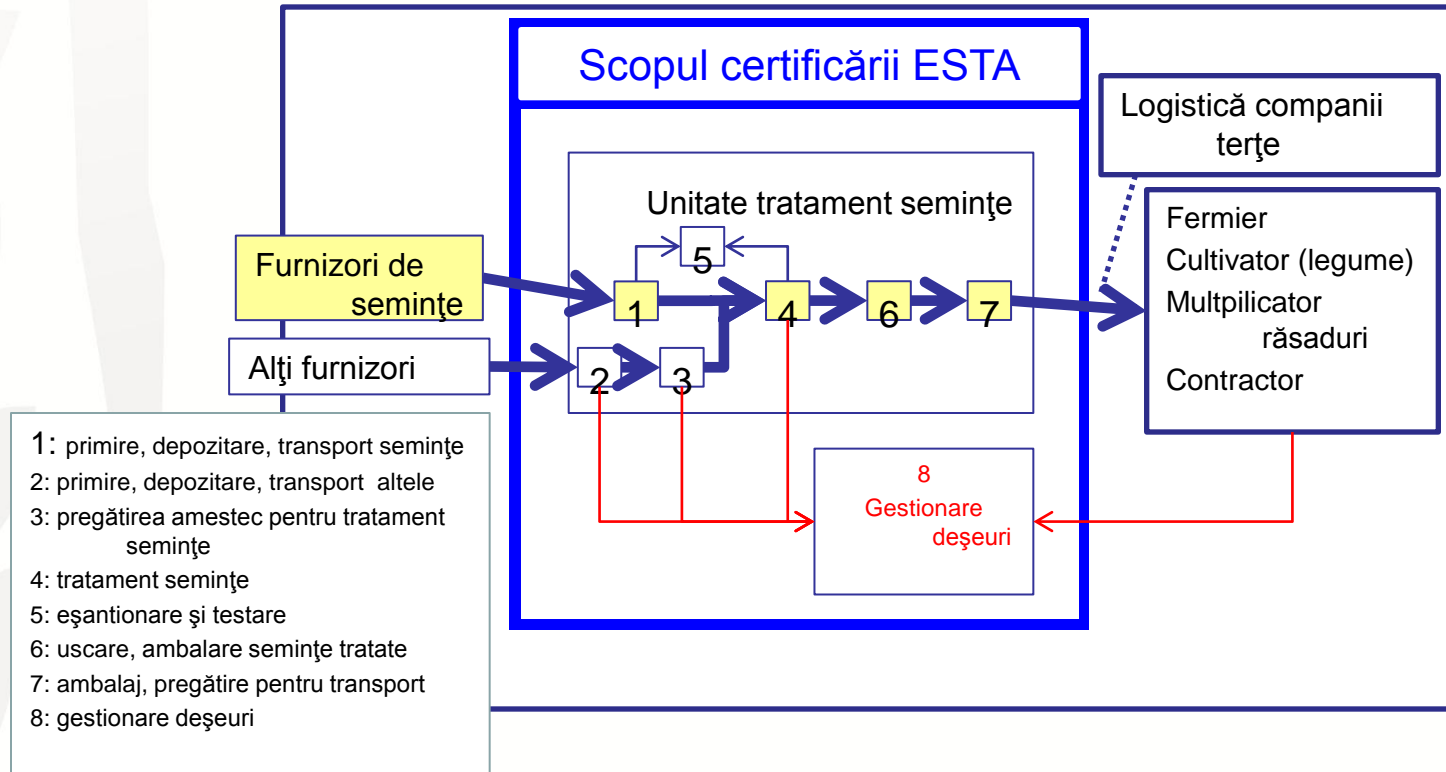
Scopul certificării ESTA

Logistică companii terţe

Unitate tratament seminţe

Furnizori de seminţe

Alţi furnizori

5

1

4

6

7

2

3

Fermier
Cultivator (legume)
Multpilicator răsaduri
Contractor

8
Gestionare deşeuri

1: primire, depozitare, transport seminţe
2: primire, depozitare, transport altele
3: pregătirea amestec pentru tratament seminţe
4: tratament seminţe
5: eşantionare şi testare
6: uscare, ambalare seminţe tratate
7: ambalaj, pregătire pentru transport
8: gestionare deşeuri